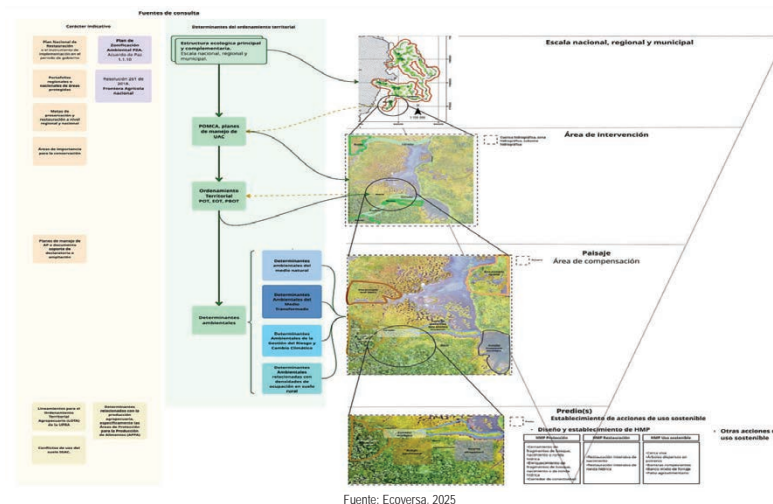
Fuentes de consulta

Carácter indicativo

Plan Nacional de Restauración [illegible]

Plan de Zonificación Ambiental PZA, Acuerdo de Paz 1.1.10

Portafolios regionales o nacionales de áreas protegidas

Resolución 261 de 2018, Frontera Agrícola nacional

Metas de preservación y restauración a nivel regional y nacional

Áreas de importancia para la conservación

Planes de manejo de AP o documento soporte de declaratoria o ampliación

Lineamientos para el Ordenamiento Territorial Agropecuario (LOTA) de la UPRA

Determinantes relacionadas con la producción agropecuaria (ej. Áreas de Protección para la Producción de Alimentos (APPA))

Conflictos de uso del suelo IGAC

Determinantes del ordenamiento territorial

Estructura ecológica principal y complementaria. Escala nacional, regional y municipal.

POMCA, planes de manejo de UAC

Ordenamiento Territorial POT, EOT, PBOT

Determinantes ambientales

Determinantes ambientales del medio natural

Determinantes Ambientales del Medio Transformado

Determinantes Ambientales de la Gestión del Riesgo y Cambio Climático

Determinantes Ambientales relacionadas con densidades de ocupación en suelo rural

Escala nacional, regional y municipal

Área de intervención

Paisaje
Área de compensación

Predio(s)
Establecimiento de acciones de uso sostenible
- Diseño y establecimiento de HMP
- Otras acciones de uso sostenible

| HMP Protección | HMP Restauración | HMP Uso sostenible |
|---|---|---|
| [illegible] | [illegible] | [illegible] |

Fuente: Ecoversa, 2025